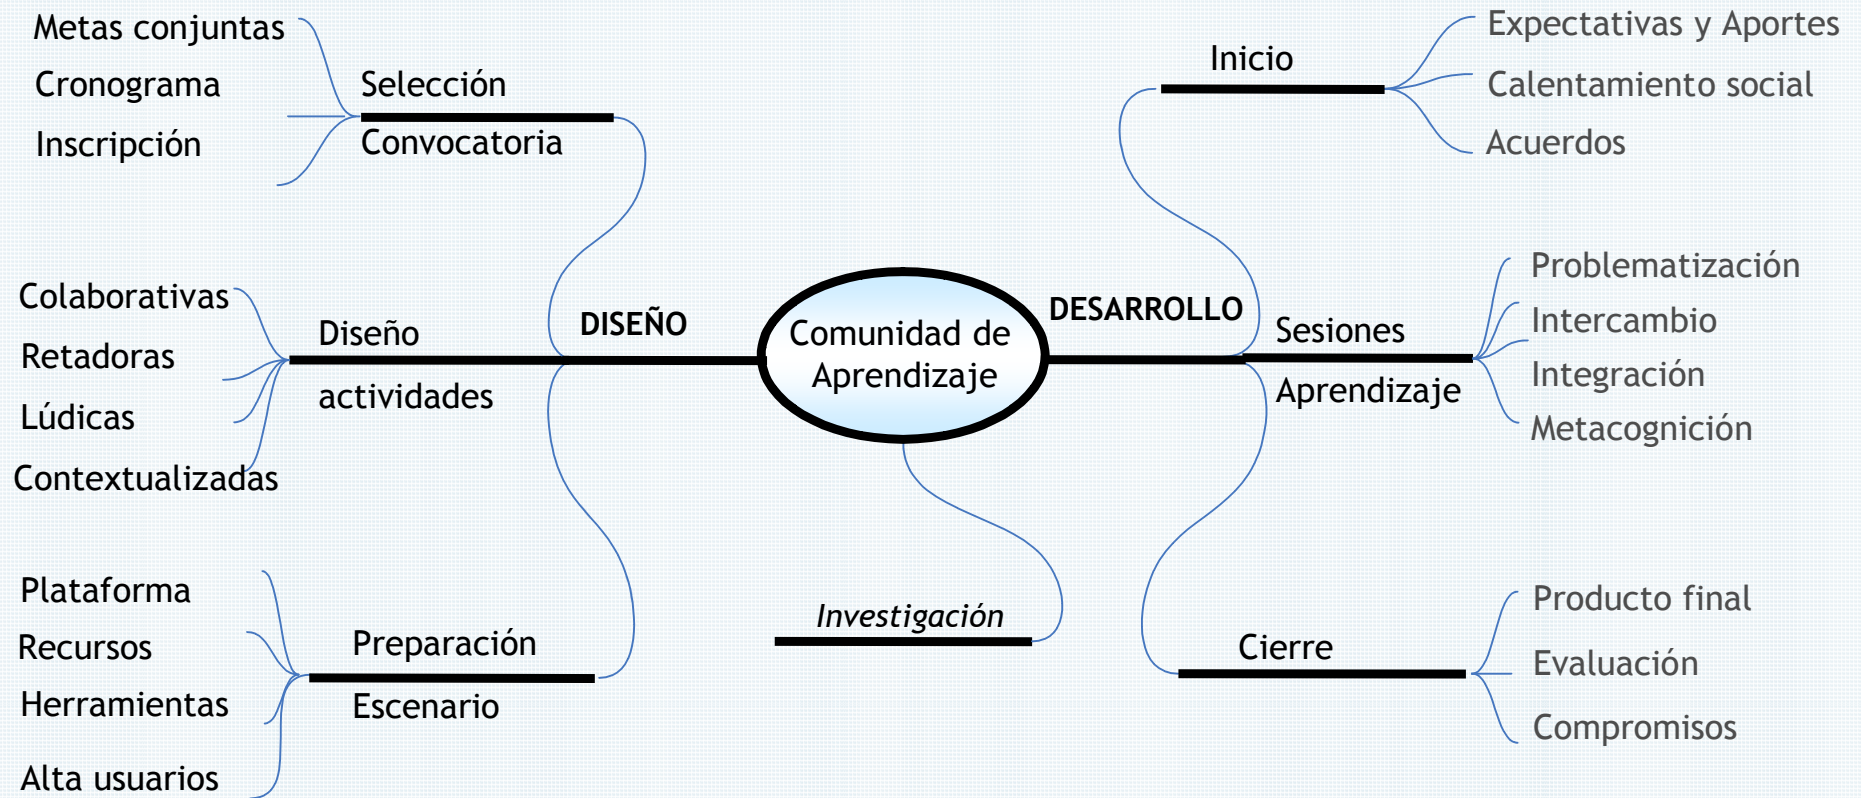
Metas conjuntas
Cronograma
Inscripción

Selección
Convocatoria

Colaborativas
Retadoras
Lúdicas
Contextualizadas

Diseño
actividades

DISEÑO

Comunidad de Aprendizaje

DESARROLLO

Plataforma
Recursos
Herramientas
Alta usuarios

Preparación
Escenario

Investigación

Inicio

Expectativas y Aportes
Calentamiento social
Acuerdos

Sesiones
Aprendizaje

Problematización
Intercambio
Integración
Metacognición

Cierre

Producto final
Evaluación
Compromisos